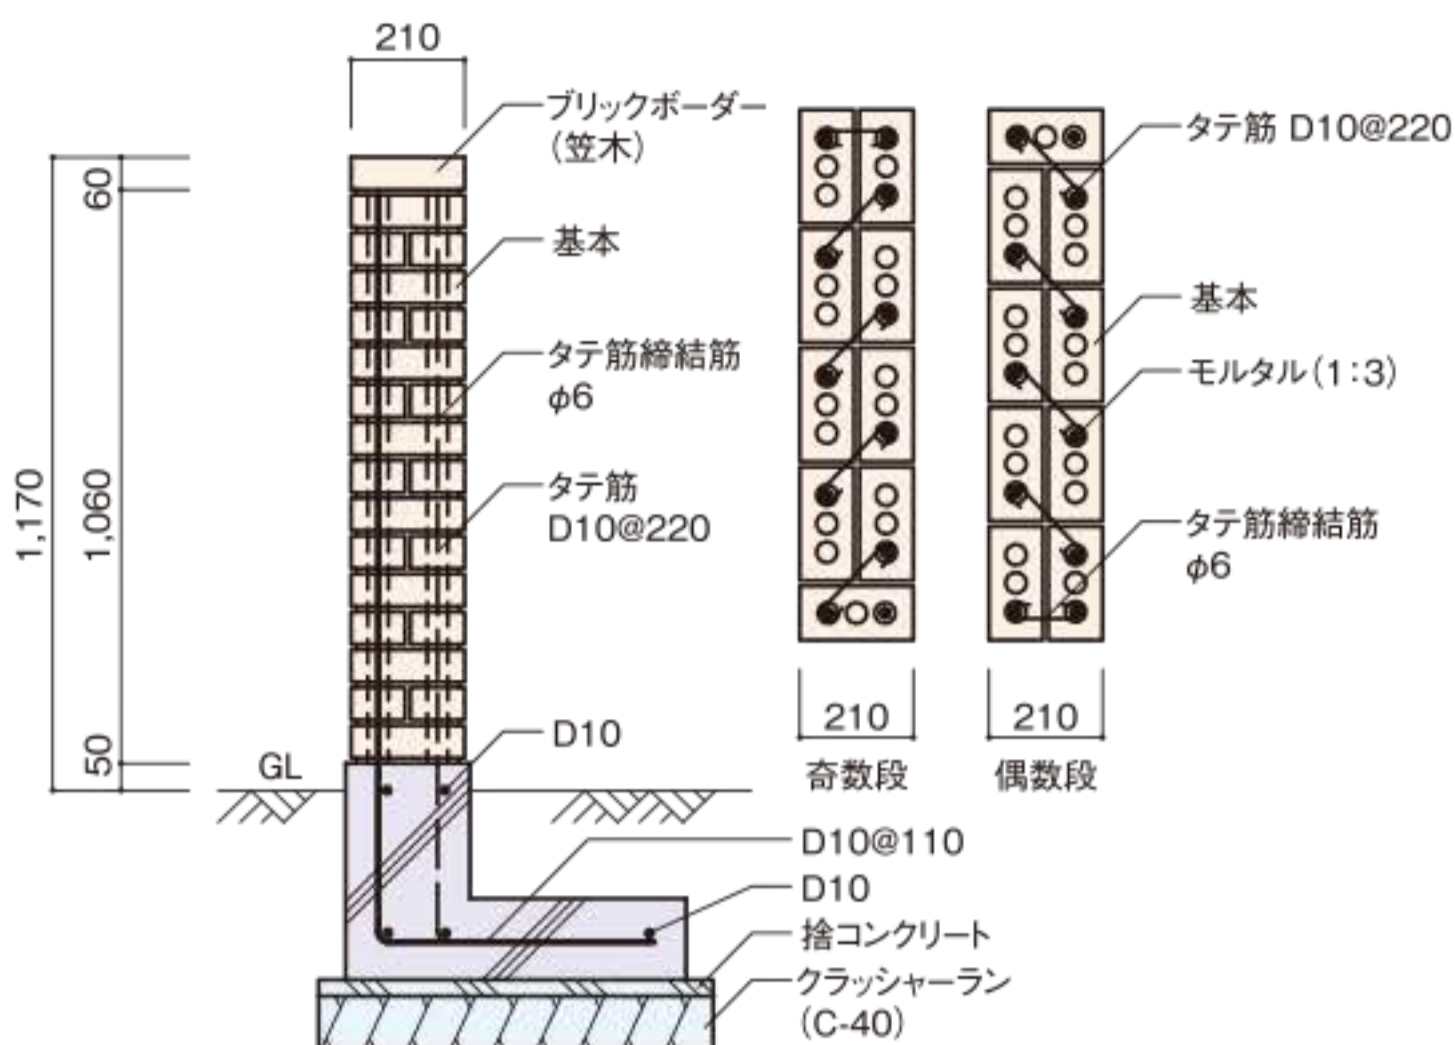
210

ブリックボーダー
(笠木)

基本

タテ筋締結筋
$\phi 6$

タテ筋
D10@220

D10

60

1,170

1,060

50

GL

D10@110

D10

捨コンクリート

クラッシャーラン
(C-40)

210
奇数段

210
偶数段

タテ筋 D10@220

基本

モルタル(1:3)

タテ筋締結筋
$\phi 6$